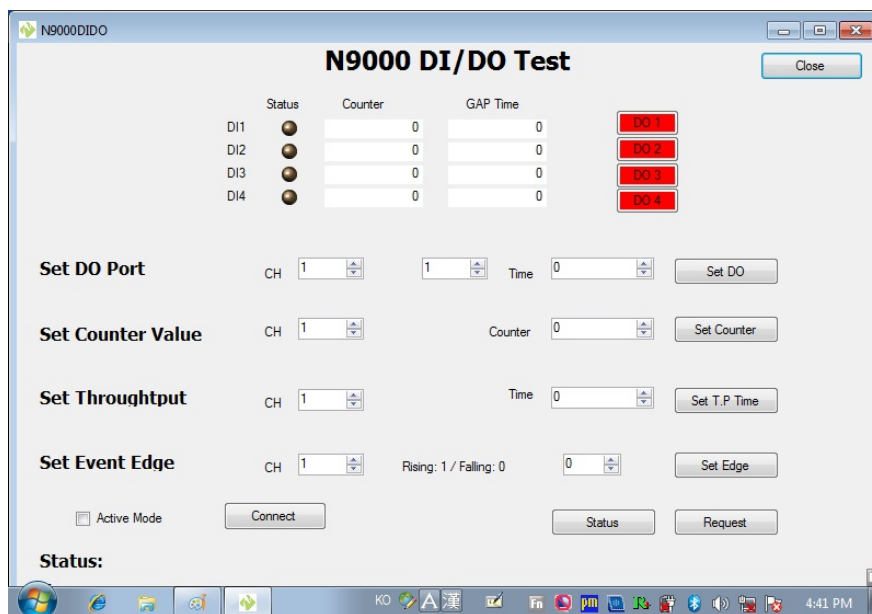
N9000DIDO

N9000 DI/DO Test

Close

| | Status | Counter | GAP Time | |
|---|---|---|---|---|
| DI1 | | 0 | 0 | DO 1 |
| DI2 | | 0 | 0 | DO 2 |
| DI3 | | 0 | 0 | DO 3 |
| DI4 | | 0 | 0 | DO 4 |

Set DO Port CH 1 1 Time 0 Set DO

Set Counter Value CH 1 Counter 0 Set Counter

Set Throughtput CH 1 Time 0 Set T.P Time

Set Event Edge CH 1 Rising: 1 / Falling: 0 0 Set Edge

Active Mode Connect Status Request

Status:

KO A 漢 4:41 PM